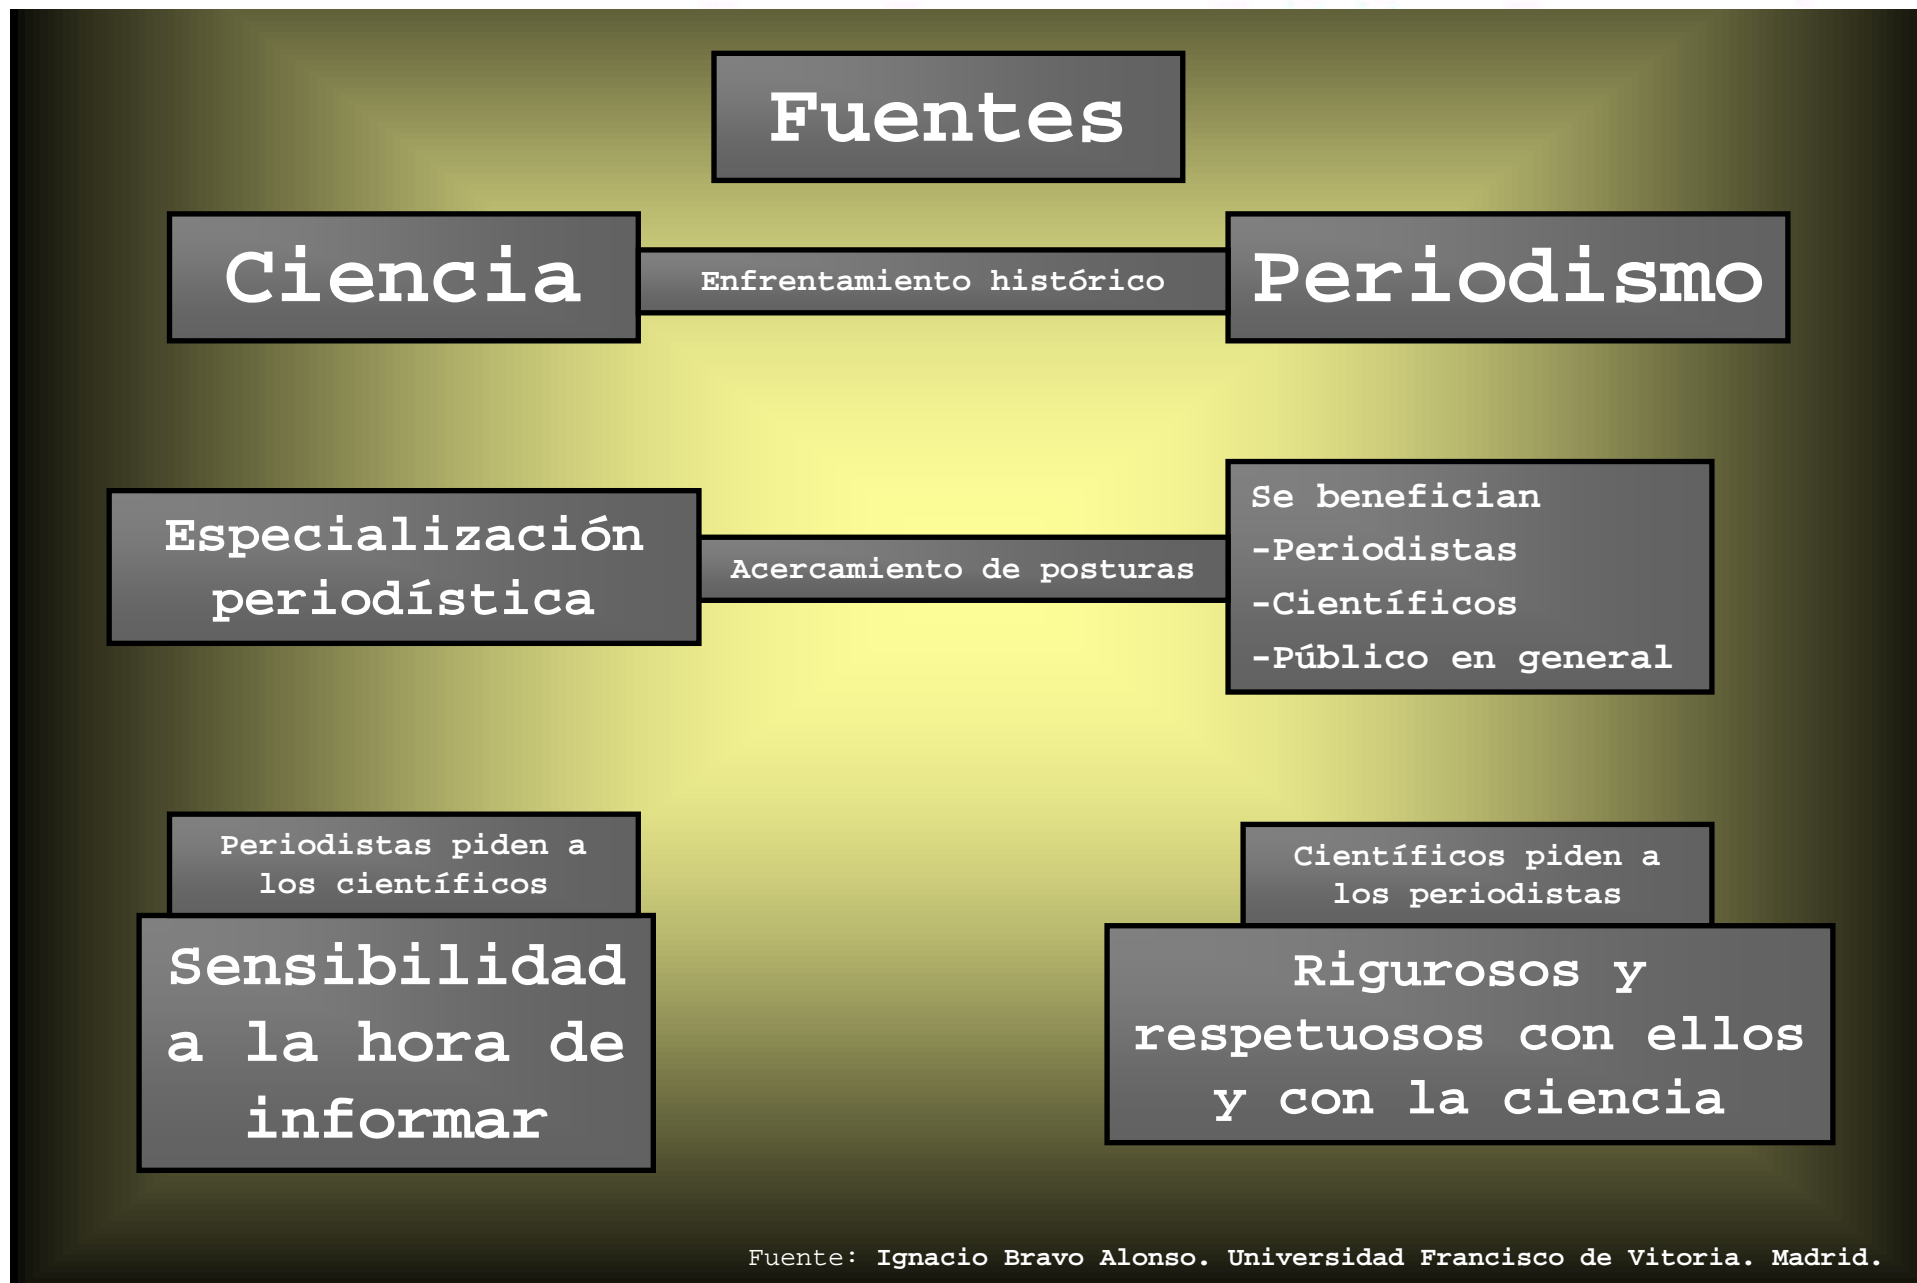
Fuentes

Ciencia

Enfrentamiento histórico

Periodismo

Especialización periodística

Acercamiento de posturas

Se benefician
-Periodistas
-Científicos
-Público en general

Periodistas piden a los científicos

Sensibilidad a la hora de informar

Científicos piden a los periodistas

Rigurosos y respetuosos con ellos y con la ciencia

Fuente: Ignacio Bravo Alonso. Universidad Francisco de Vitoria. Madrid.